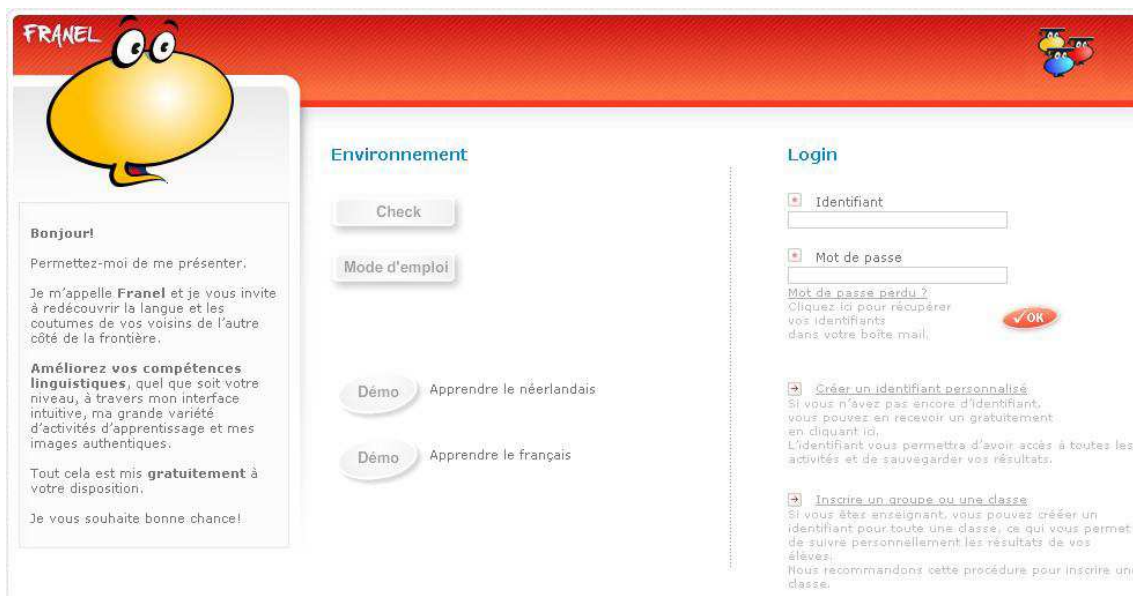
FRANEL

Bonjour!

Permettez-moi de me présenter.

Je m'appelle **Franel** et je vous invite à redécouvrir la langue et les coutumes de vos voisins de l'autre côté de la frontière.

**Améliorez vos compétences linguistiques**, quel que soit votre niveau, à travers mon interface intuitive, ma grande variété d'activités d'apprentissage et mes images authentiques.

Tout cela est mis **gratuitement** à votre disposition.

Je vous souhaite bonne chance!

Environnement

Check

Mode d'emploi

Démo Apprendre le néerlandais

Démo Apprendre le français

Login

Identifiant

Mot de passe

Mot de passe perdu ?
Cliquez ici pour récupérer vos identifiants dans votre boîte mail.

OK

Créer un identifiant personnalisé
Si vous n'avez pas encore d'identifiant, vous pouvez en recevoir un gratuitement en cliquant ici.
L'identifiant vous permettra d'avoir accès à toutes les activités et de sauvegarder vos résultats.

Inscrire un groupe ou une classe
Si vous êtes enseignant, vous pouvez créer un identifiant pour toute une classe, ce qui vous permet de suivre personnellement les résultats de vos élèves.
Nous recommandons cette procédure pour inscrire une classe.